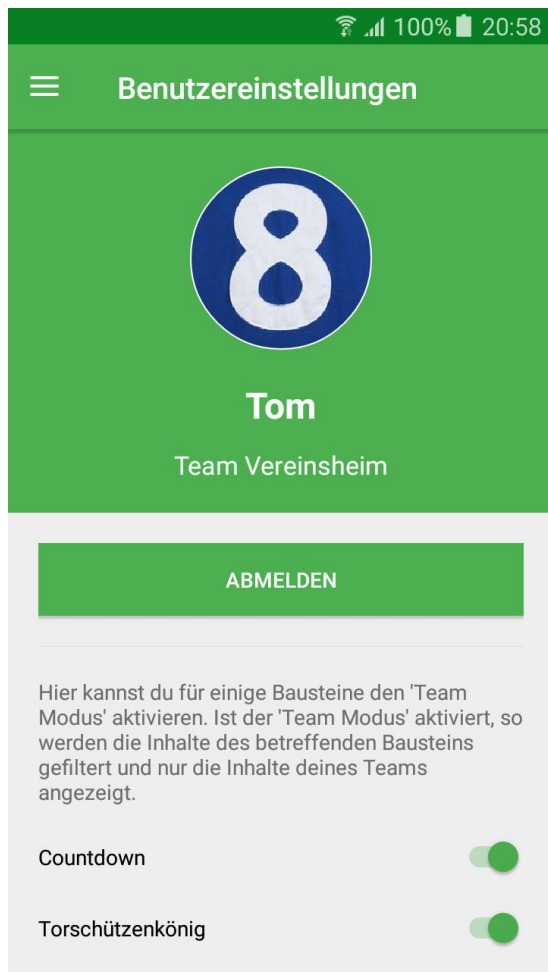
100% 20:58

Benutzereinstellungen

8

Tom

Team Vereinsheim

ABMELDEN

Hier kannst du für einige Bausteine den 'Team Modus' aktivieren. Ist der 'Team Modus' aktiviert, so werden die Inhalte des betreffenden Bausteins gefiltert und nur die Inhalte deines Teams angezeigt.

Countdown

Torschützenkönig